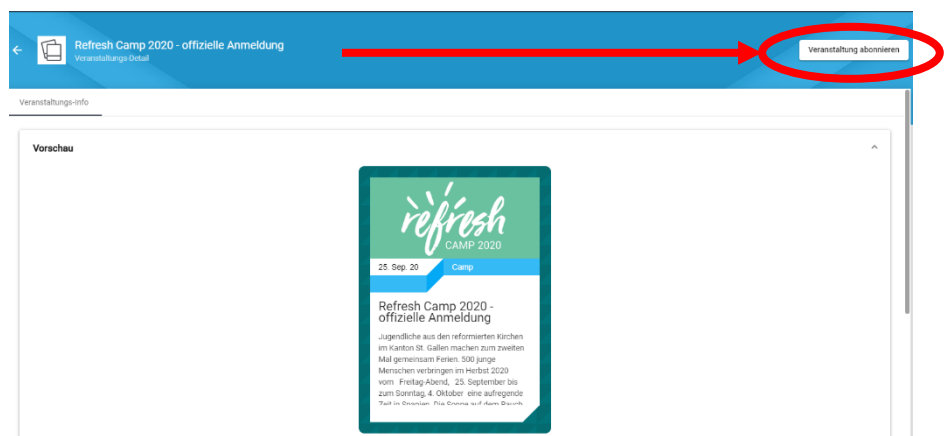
Refresh Camp 2020 - offizielle Anmeldung
Veranstaltungs-Detail

Veranstaltung abonnieren

Veranstaltungs-Info

Vorschau

refresh
CAMP 2020

25. Sep. 20
Camp

Refresh Camp 2020 - offizielle Anmeldung

Jugendliche aus den reformierten Kirchen im Kanton St. Gallen machen zum zweiten Mal gemeinsam Ferien. 500 junge Menschen verbringen im Herbst 2020 vom Freitag-Abend, 25. September bis zum Sonntag, 4. Oktober eine aufregende Zeit in Spanien. Die Sonne auf dem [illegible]